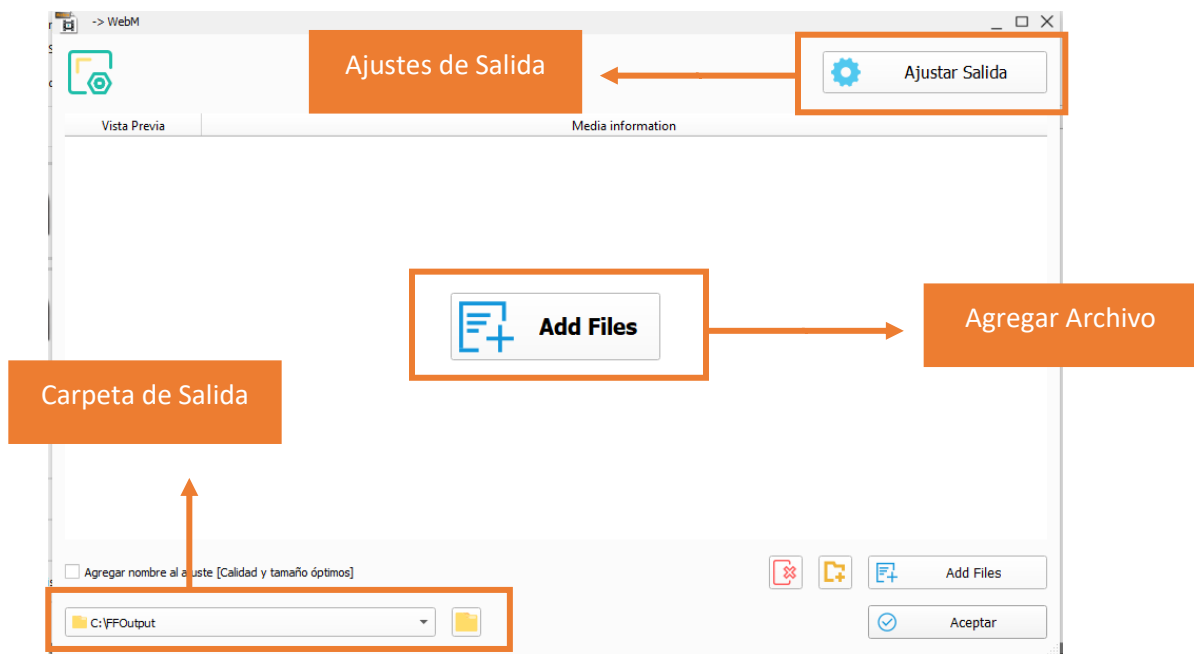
-> WebM

Ajustes de Salida

Ajustar Salida

Vista Previa

Media information

Add Files

Agregar Archivo

Carpeta de Salida

Agregar nombre al ajuste [Calidad y tamaño óptimos]

Add Files

C:\FFOutput

Aceptar